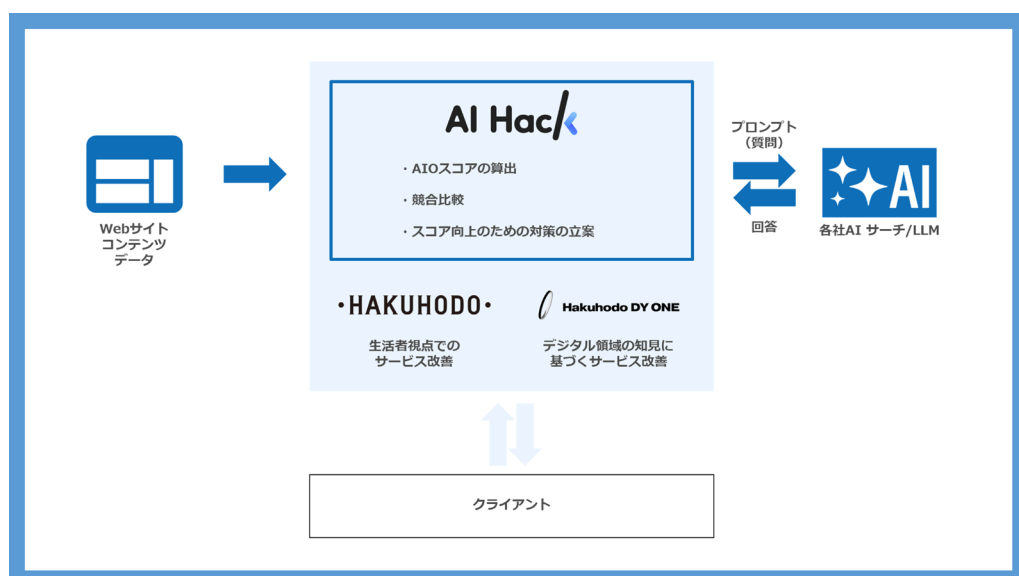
Webサイト
コンテンツ
データ

AI Hack

・AIOスコアの算出

・競合比較

・スコア向上のための対策の立案

プロンプト
(質問)

回答

AI

各社AI サーチ/LLM

·HAKUHODO·

生活者視点での
サービス改善

Hakuhodo DY ONE

デジタル領域の知見に
基づくサービス改善

クライアント